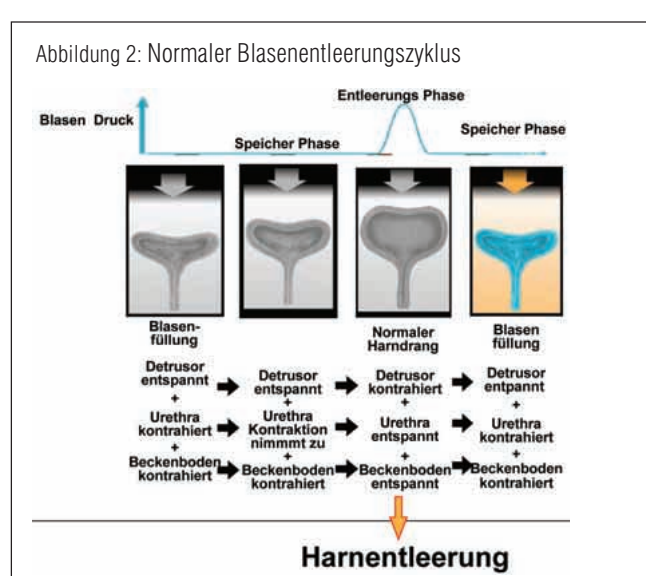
Abbildung 2: Normaler Blasenentleerungszyklus

Blasen Druck

Entleerungs Phase

Speicher Phase

Speicher Phase

Blasenfüllung

Normaler Harndrang

Blasen füllung

Detrusor entspannt
+
Urethra kontrahiert
+
Beckenboden kontrahiert

Detrusor entspannt
+
Urethra Kontraktion nimmmt zu
+
Beckenboden kontrahiert

Detrusor kontrahiert
+
Urethra entspannt
+
Beckenboden entspannt

Detrusor entpannt
+
Urethra kontrahiert
+
Beckenboden kontrahiert

Harnentleerung